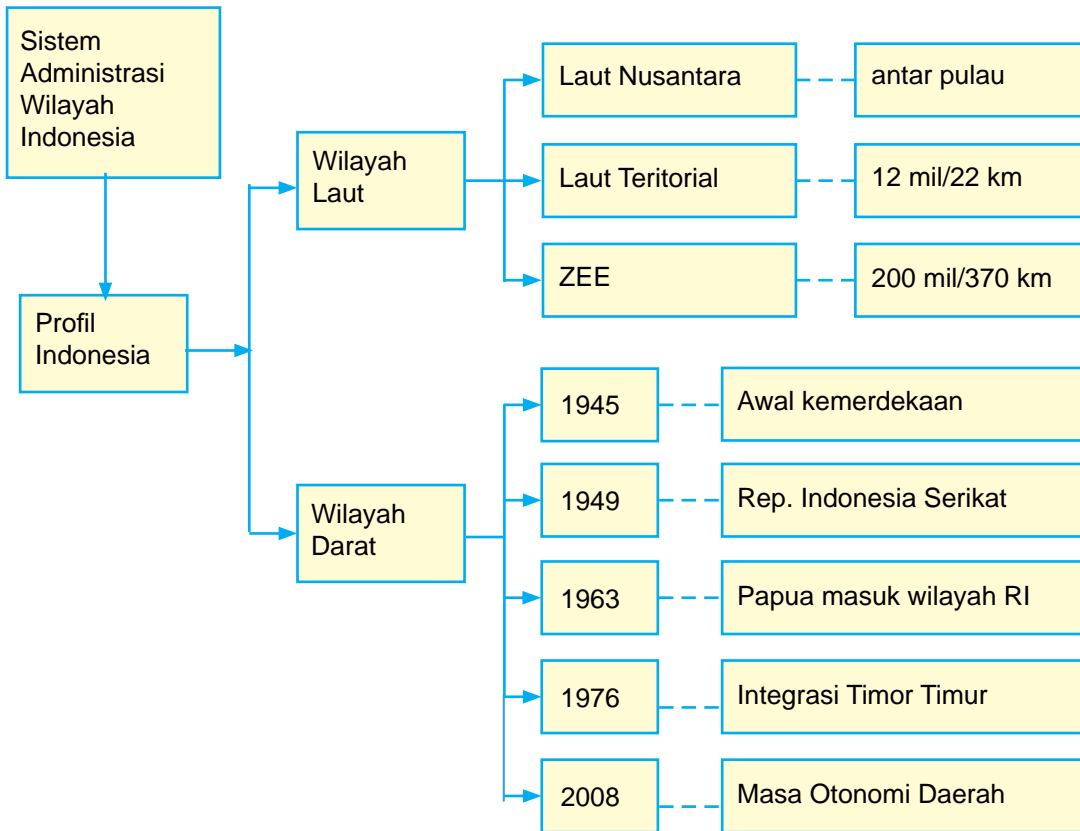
Sistem Administrasi Wilayah Indonesia

Profil Indonesia

Wilayah Laut

Laut Nusantara

antar pulau

Laut Teritorial

12 mil/22 km

ZEE

200 mil/370 km

Wilayah Darat

1945

Awal kemerdekaan

1949

Rep. Indonesia Serikat

1963

Papua masuk wilayah RI

1976

Integrasi Timor Timur

2008

Masa Otonomi Daerah